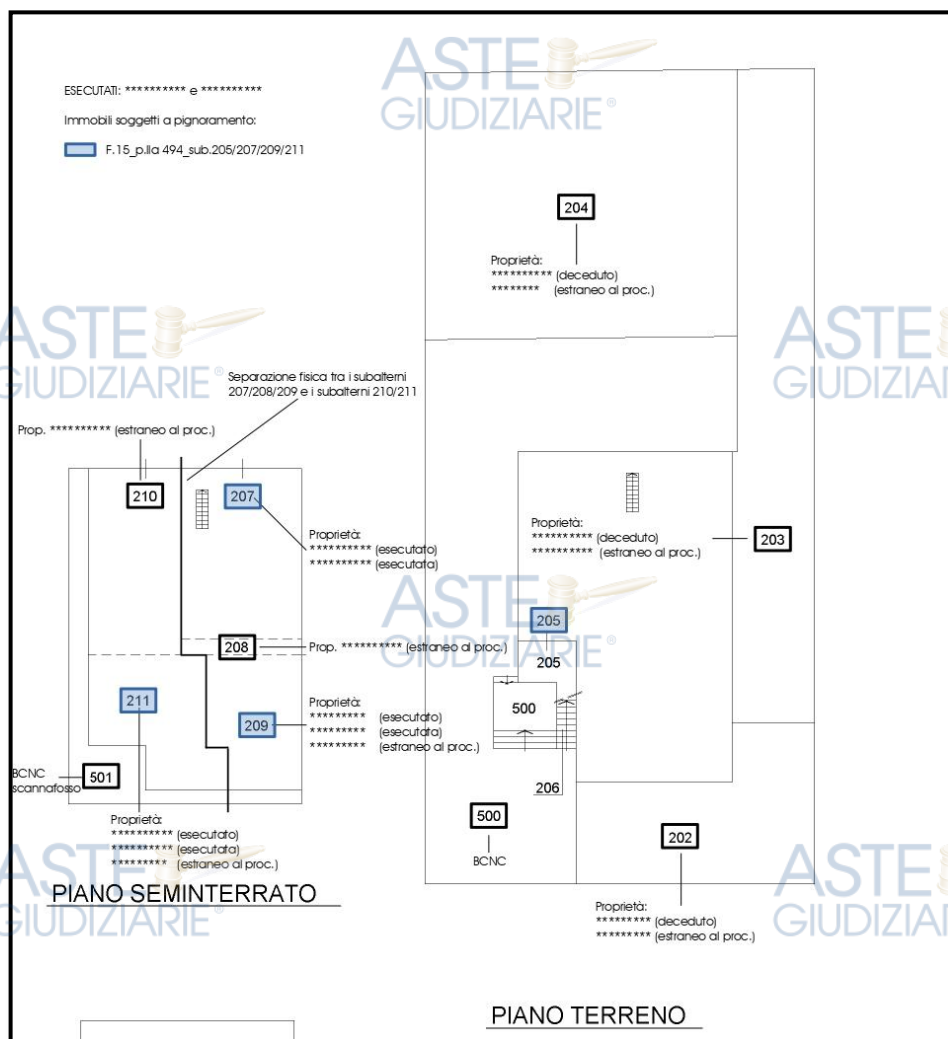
ESECUTATI: ********** e **********

Immobili soggetti a pignoramento:

F.15_p.lla 494_sub.205/207/209/211

ASTE GIUDIZIARIE®

204

Proprietà:
********** (deceduto)
******** (estraneo al proc.)

ASTE GIUDIZIARIE®

Separazione fisica tra i subalterni 207/208/209 e i subalterni 210/211

ASTE GIUDIZIARIE

Prop. ********** (estraneo al proc.)

210

207

Proprietà:
********** (esecutato)
********** (esecutata)

Proprietà:
********** (deceduto)
********** (estraneo al proc.)

203

ASTE GIUDIZIARIE®

205

208

Prop. ********** (estraneo al proc.)

205

211

500

Proprietà:
********* (esecutato)
********* (esecutata)
********* (estraneo al proc.)

209

BCNC scannafosso

501

206

500

BCNC

202

Proprietà:
********** (esecutato)
********** (esecutata)
********* (estraneo al proc.)

ASTE GIUDIZIARIE®

PIANO SEMINTERRATO

Proprietà:
********* (deceduto)
********* (estraneo al proc.)

ASTE GIUDIZIARIE

PIANO TERRENO